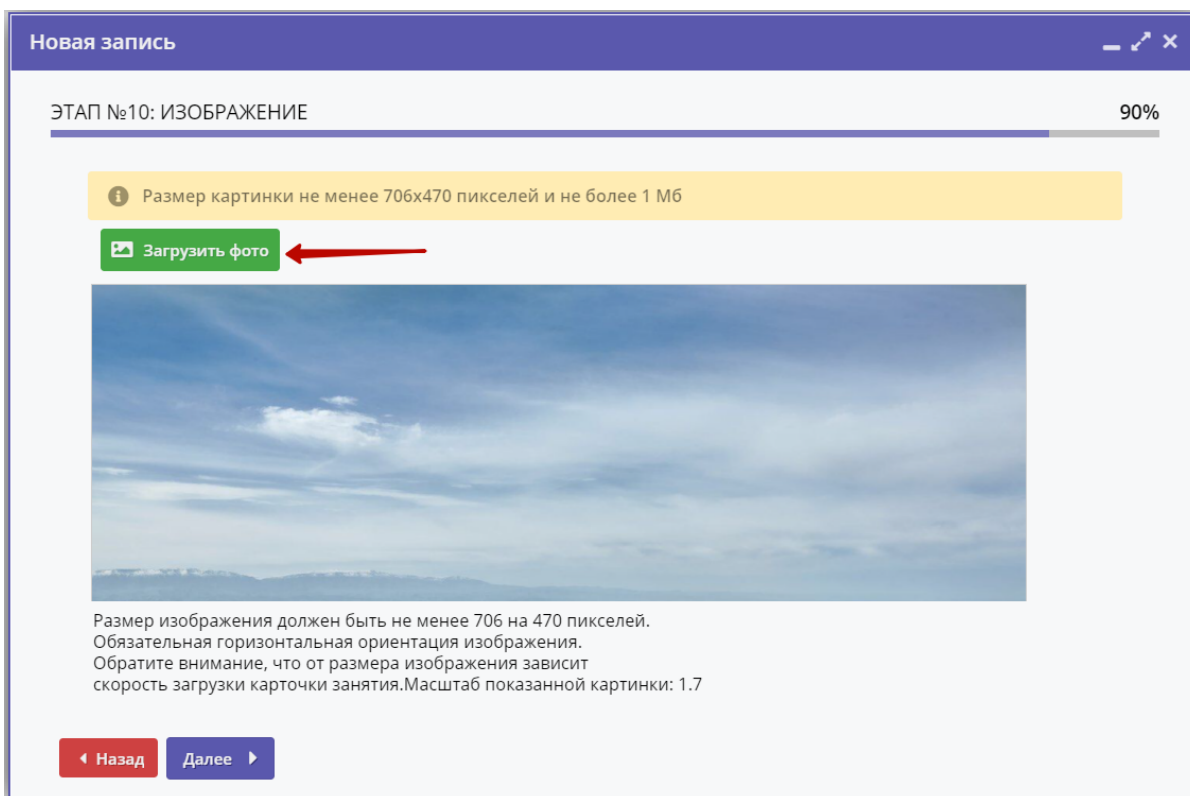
Новая запись

ЭТАП №10: ИЗОБРАЖЕНИЕ

90%

Размер картинки не менее 706x470 пикселей и не более 1 Мб

Загрузить фото

Размер изображения должен быть не менее 706 на 470 пикселей.
Обязательная горизонтальная ориентация изображения.
Обратите внимание, что от размера изображения зависит скорость загрузки карточки занятия.Масштаб показанной картинки: 1.7

Назад

Далее